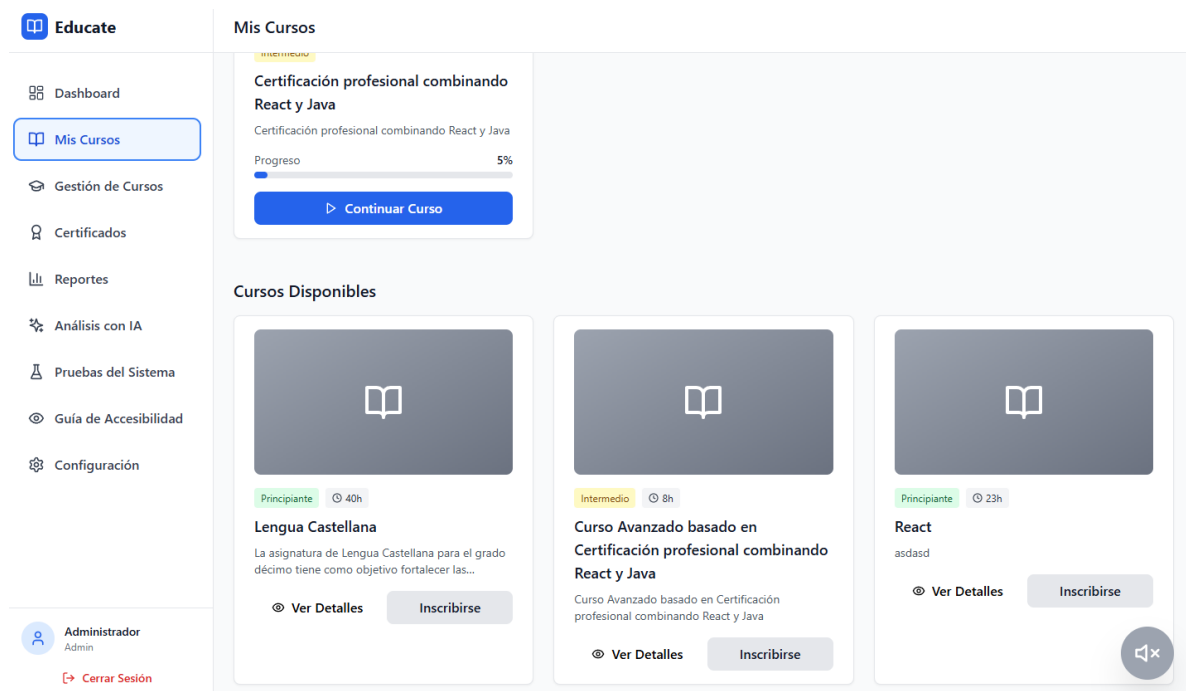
Educate

Dashboard
Mis Cursos
Gestión de Cursos
Certificados
Reportes
Análisis con IA
Pruebas del Sistema
Guía de Accesibilidad
Configuración

Administrador
Admin
Cerrar Sesión

Mis Cursos

Intermedio
Certificación profesional combinando React y Java
Certificación profesional combinando React y Java
Progreso 5%
Continuar Curso

Cursos Disponibles

Principiante 40h
Lengua Castellana
La asignatura de Lengua Castellana para el grado décimo tiene como objetivo fortalecer las...
Ver Detalles
Inscribirse

Intermedio 8h
Curso Avanzado basado en Certificación profesional combinando React y Java
Curso Avanzado basado en Certificación profesional combinando React y Java
Ver Detalles
Inscribirse

Principiante 23h
React
asdasd
Ver Detalles
Inscribirse